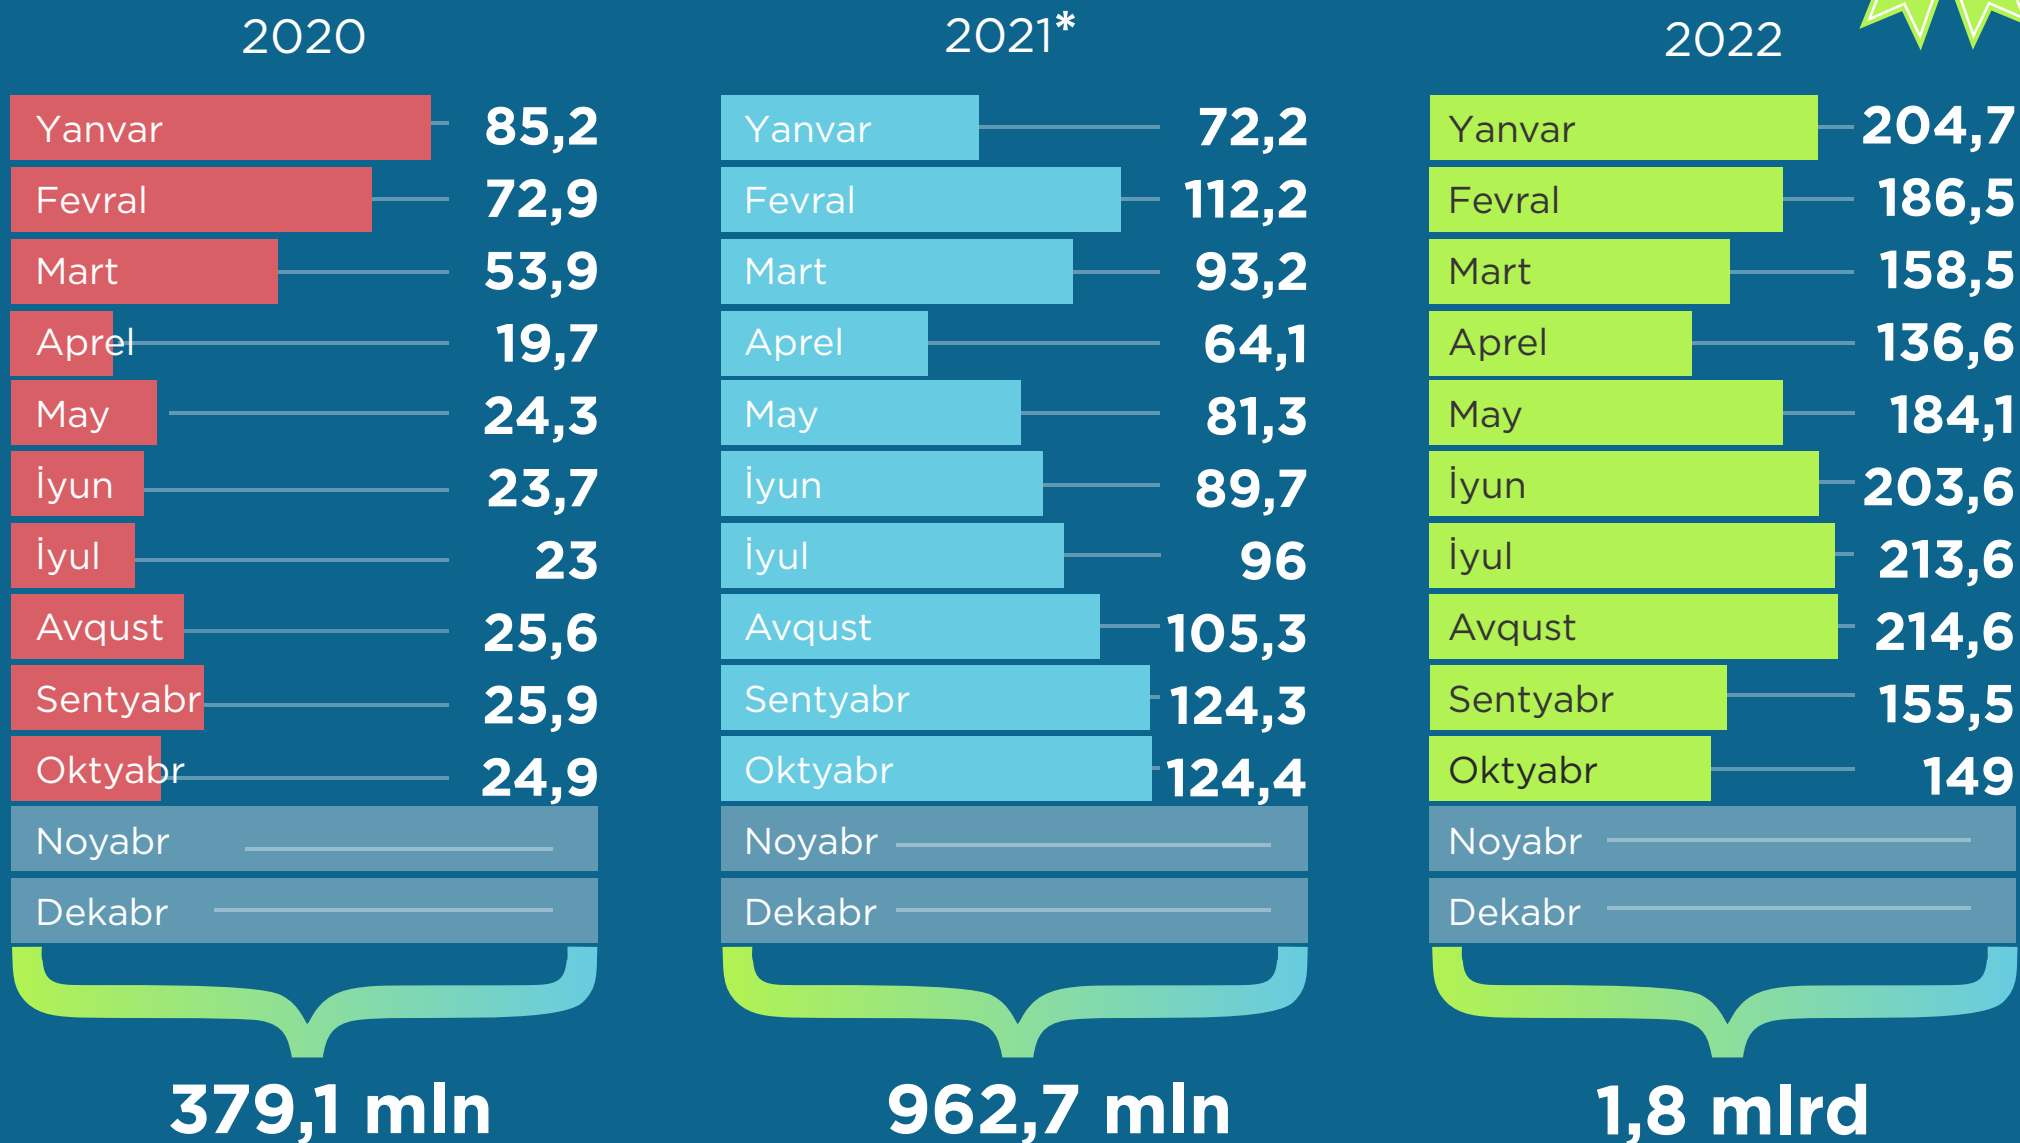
2020

| | |
|---|---|
| Yanvar | 85,2 |
| Fevral | 72,9 |
| Mart | 53,9 |
| Aprel | 19,7 |
| May | 24,3 |
| İyun | 23,7 |
| İyul | 23 |
| Avqust | 25,6 |
| Sentyabr | 25,9 |
| Oktyabr | 24,9 |
| Noyabr | |
| Dekabr | |

379,1 mln

2021*

| | |
|---|---|
| Yanvar | 72,2 |
| Fevral | 112,2 |
| Mart | 93,2 |
| Aprel | 64,1 |
| May | 81,3 |
| İyun | 89,7 |
| İyul | 96 |
| Avqust | 105,3 |
| Sentyabr | 124,3 |
| Oktyabr | 124,4 |
| Noyabr | |
| Dekabr | |

962,7 mln

2022

| | |
|---|---|
| Yanvar | 204,7 |
| Fevral | 186,5 |
| Mart | 158,5 |
| Aprel | 136,6 |
| May | 184,1 |
| İyun | 203,6 |
| İyul | 213,6 |
| Avqust | 214,6 |
| Sentyabr | 155,5 |
| Oktyabr | 149 |
| Noyabr | |
| Dekabr | |

1,8 mlrd